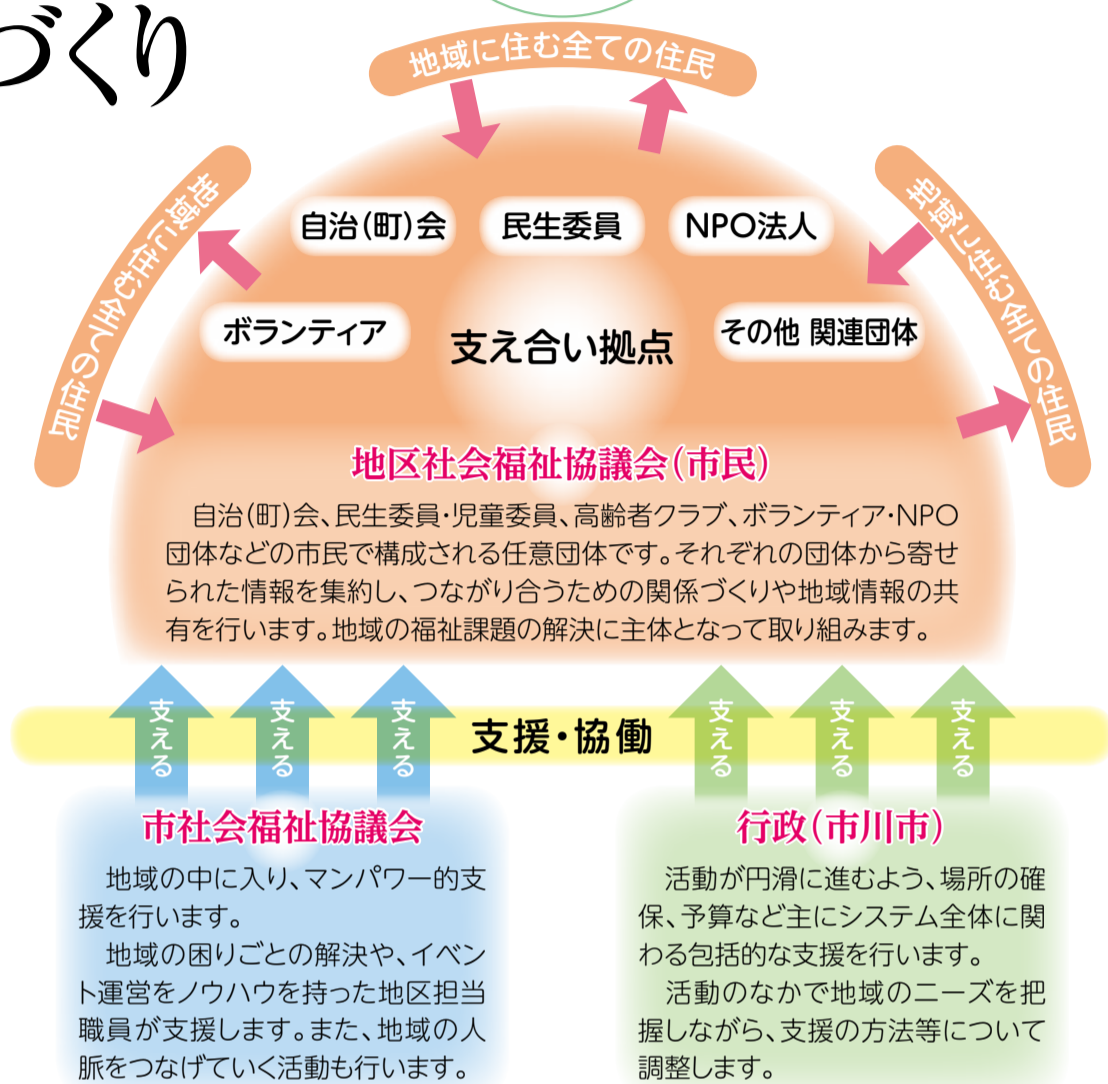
づくり

地域に住む全ての住民

地域に住む全ての住民

地域に住む全ての住民

自治(町)会

民生委員

NPO法人

ボランティア

支え合い拠点

その他 関連団体

地区社会福祉協議会(市民)

自治(町)会、民生委員・児童委員、高齢者クラブ、ボランティア・NPO団体などの市民で構成される任意団体です。それぞれの団体から寄せられた情報を集約し、つながり合うための関係づくりや地域情報の共有を行います。地域の福祉課題の解決に主体となって取り組みます。

支える

支える

支える

支援・協働

支える

支える

支える

市社会福祉協議会

地域の中に入り、マンパワー的支援を行います。

地域の困りごとの解決や、イベント運営をノウハウを持った地区担当職員が支援します。また、地域の人脈をつなげていく活動も行います。

行政(市川市)

活動が円滑に進むよう、場所の確保、予算など主にシステム全体に関わる包括的な支援を行います。

活動のなかで地域のニーズを把握しながら、支援の方法等について調整します。